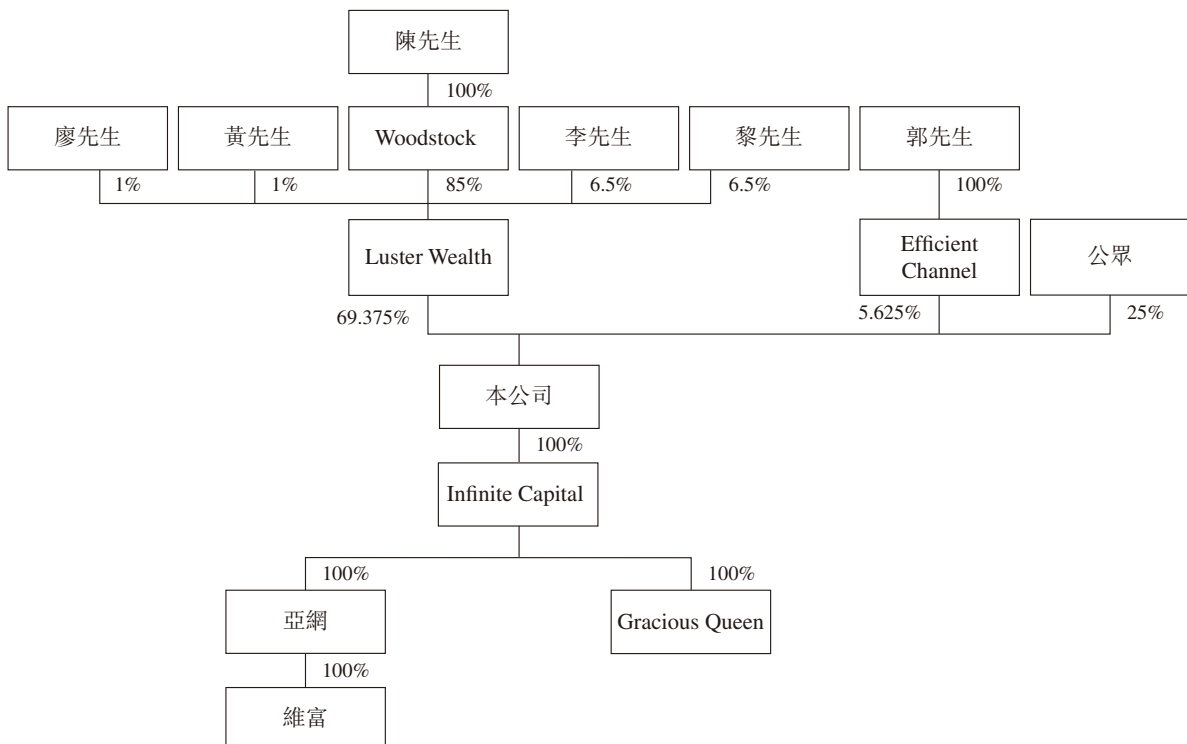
陳先生

100%

廖先生

黃先生

Woodstock

李先生

黎先生

郭先生

1%

1%

85%

6.5%

6.5%

100%

Luster Wealth

Efficient Channel

公眾

69.375%

5.625%

25%

本公司

100%

Infinite Capital

100%

100%

亞網

Gracious Queen

100%

維富